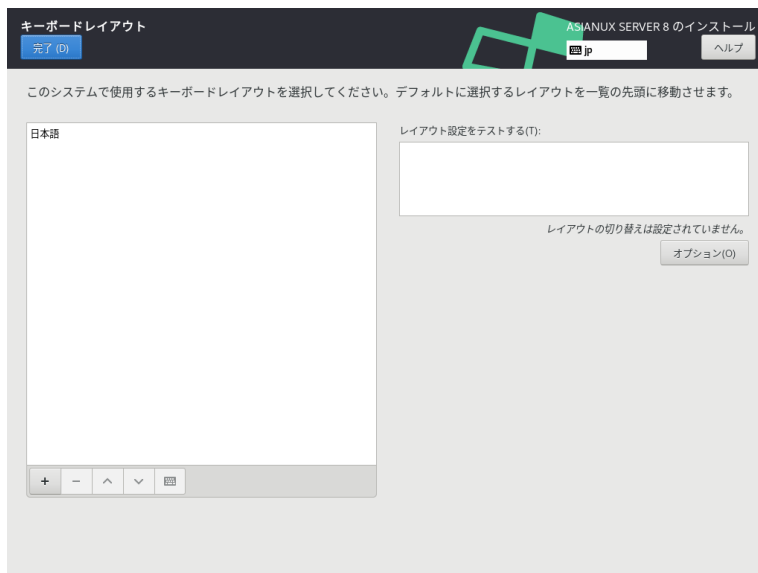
キーボードレイアウト
完了 (D)

ASIANUX SERVER 8 のインストール
jp
ヘルプ

このシステムで使用するキーボードレイアウトを選択してください。デフォルトに選択するレイアウトを一覧の先頭に移動させます。

日本語

レイアウト設定をテストする(T):

レイアウトの切り替えは設定されていません。
オプション(O)

+ − ^ ∨